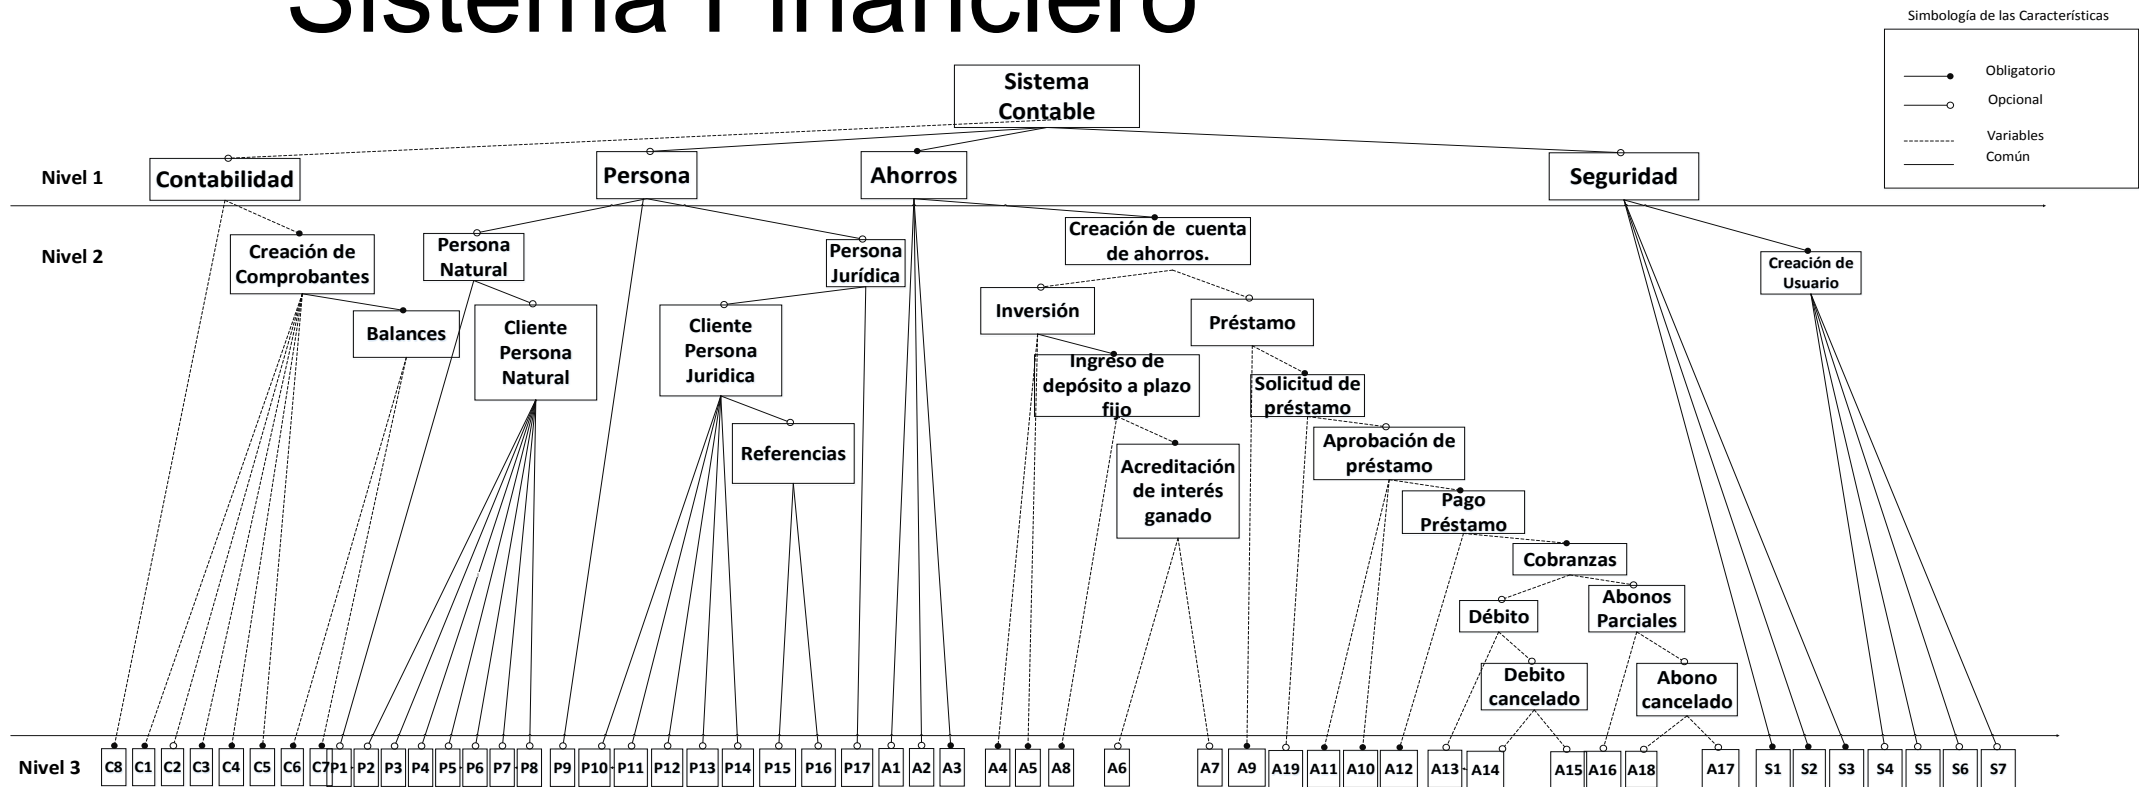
Sistema Financiero

Simbología de las Características

Obligatorio
Opcional
Variables
Común

Sistema Contable

Nivel 1
Contabilidad
Persona
Ahorros
Seguridad

Nivel 2
Creación de Comprobantes
Balances
Persona Natural
Cliente Persona Natural
Persona Jurídica
Cliente Persona Juridica
Referencias
Creación de cuenta de ahorros.
Inversión
Ingreso de depósito a plazo fijo
Acreditación de interés ganado
Préstamo
Solicitud de préstamo
Aprobación de préstamo
Pago Préstamo
Cobranzas
Débito
Debito cancelado
Abonos Parciales
Abono cancelado
Creación de Usuario

Nivel 3
C8 C1 C2 C3 C4 C5 C6 C7 P1 P2 P3 P4 P5 P6 P7 P8 P9 P10 P11 P12 P13 P14 P15 P16 P17 A1 A2 A3 A4 A5 A8 A6 A7 A9 A19 A11 A10 A12 A13 A14 A15 A16 A18 A17 S1 S2 S3 S4 S5 S6 S7